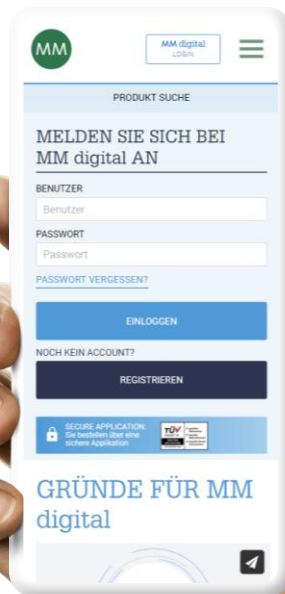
MM

MM digital
LOGIN

PRODUKT SUCHE

MELDEN SIE SICH BEI MM digital AN

BENUTZER

Benutzer

PASSWORT

Passwort

PASSWORT VERGESSEN?

EINLOGGEN

NOCH KEIN ACCOUNT?

REGISTRIEREN

SECURE APPLICATION:
Sie bestellen über eine sichere Applikation

TÜV

GRÜNDE FÜR MM digital